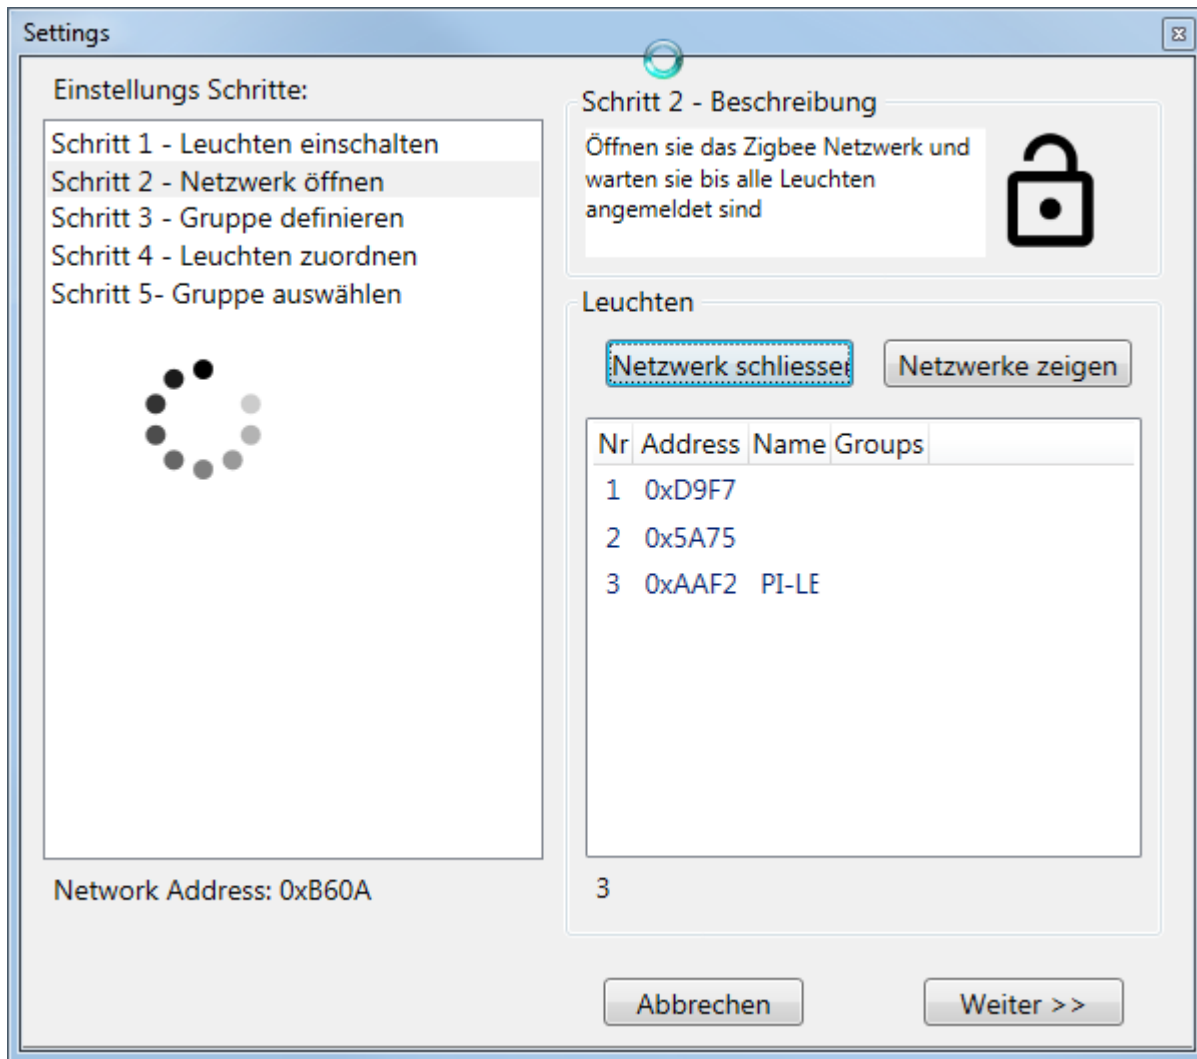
Settings

Einstellungs Schritte:

Schritt 1 - Leuchten einschalten
Schritt 2 - Netzwerk öffnen
Schritt 3 - Gruppe definieren
Schritt 4 - Leuchten zuordnen
Schritt 5- Gruppe auswählen

Network Address: 0xB60A

Schritt 2 - Beschreibung

Öffnen sie das Zigbee Netzwerk und warten sie bis alle Leuchten angemeldet sind

Leuchten

Netzwerk schliesser

Netzwerke zeigen

| Nr | Address | Name | Groups |
|---|---|---|---|
| 1 | 0xD9F7 | | |
| 2 | 0x5A75 | | |
| 3 | 0xAAF2 | PI-LE | |

3

Abbrechen

Weiter >>